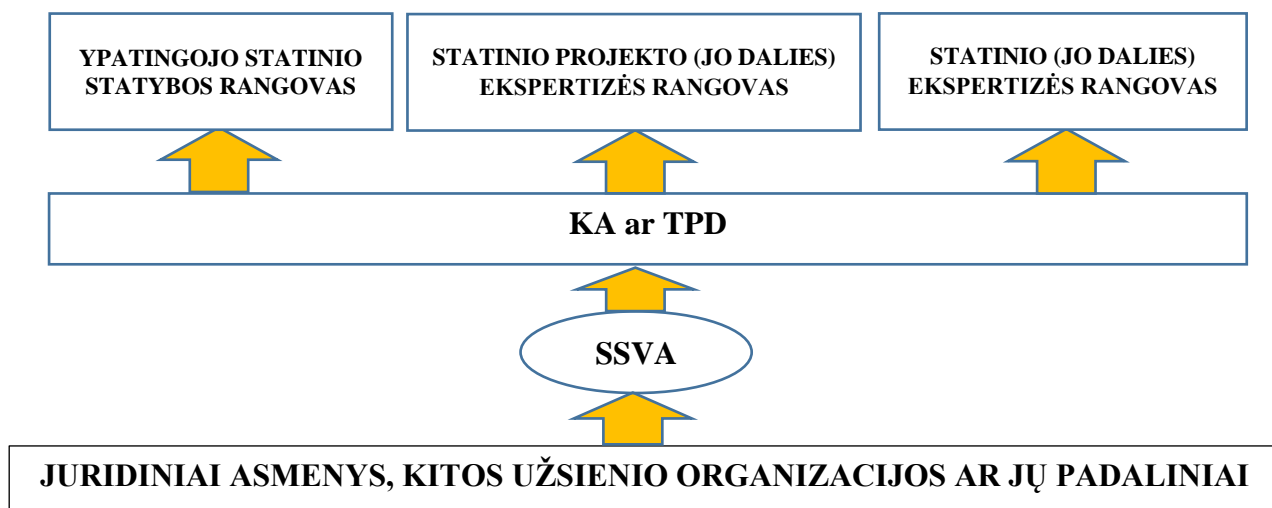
YPATINGOJO STATINIO STATYBOS RANGOVAS

STATINIO PROJEKTO (JO DALIES) EKSPERTIZĖS RANGOVAS

STATINIO (JO DALIES) EKSPERTIZĖS RANGOVAS

KA ar TPD

SSVA

JURIDINIAI ASMENYS, KITOS UŽSIENIO ORGANIZACIJOS AR JŲ PADALINIAI